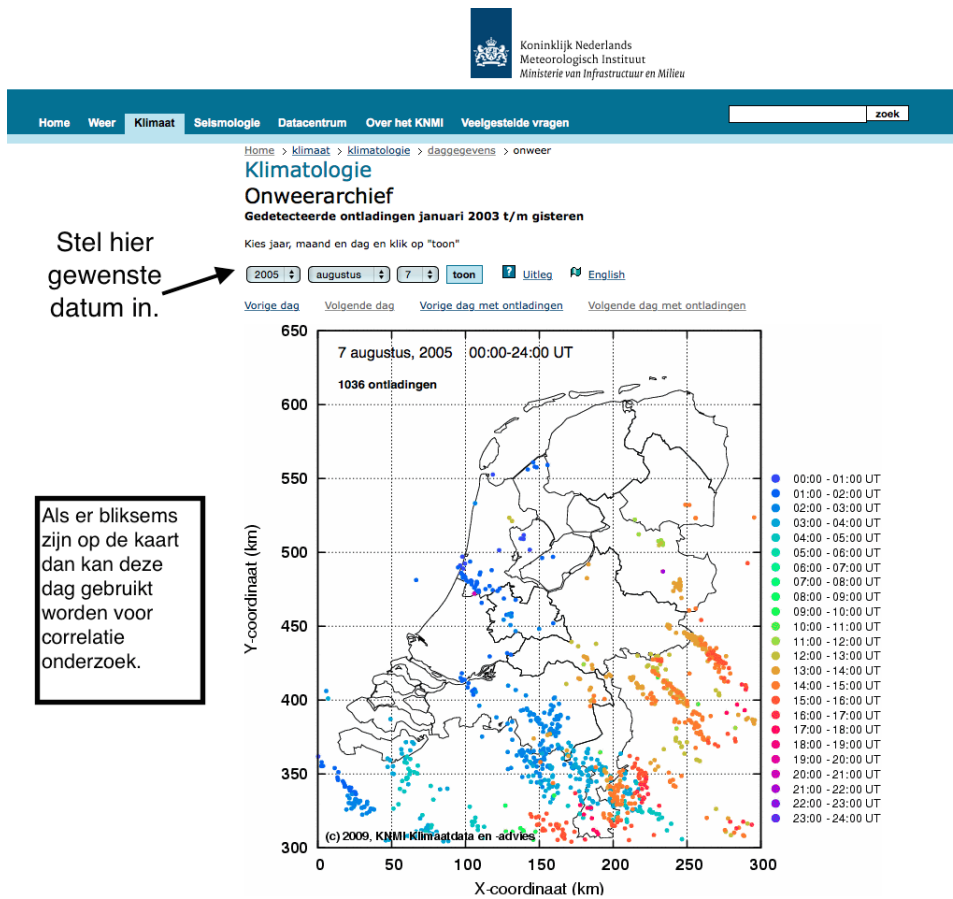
Koninklijk Nederlands
Meteorologisch Instituut
Ministerie van Infrastructuur en Milieu

Home Weer Klimaat Seismologie Datacentrum Over het KNMI Veelgestelde vragen

zoek

Home > klimaat > klimatologie > daggegevens > onweer

Klimatologie

Onweerarchief

Gedetecteerde ontladingen januari 2003 t/m gisteren

Stel hier gewenste datum in.

Kies jaar, maand en dag en klik op "toon"

2005 augustus 7 toon Uitleg English

Vorige dag Volgende dag Vorige dag met ontladingen Volgende dag met ontladingen

7 augustus, 2005 00:00-24:00 UT

1036 ontladingen

Als er bliksems zijn op de kaart dan kan deze dag gebruikt worden voor correlatie onderzoek.

00:00 - 01:00 UT
01:00 - 02:00 UT
02:00 - 03:00 UT
03:00 - 04:00 UT
04:00 - 05:00 UT
05:00 - 06:00 UT
06:00 - 07:00 UT
07:00 - 08:00 UT
08:00 - 09:00 UT
09:00 - 10:00 UT
10:00 - 11:00 UT
11:00 - 12:00 UT
12:00 - 13:00 UT
13:00 - 14:00 UT
14:00 - 15:00 UT
15:00 - 16:00 UT
16:00 - 17:00 UT
17:00 - 18:00 UT
18:00 - 19:00 UT
19:00 - 20:00 UT
20:00 - 21:00 UT
21:00 - 22:00 UT
22:00 - 23:00 UT
23:00 - 24:00 UT

650
600
550
500
450
400
350
300

Y-coordinaat (km)

(c) 2009, KNMI Klimaatdata en -advies

0 50 100 150 200 250 300

X-coordinaat (km)